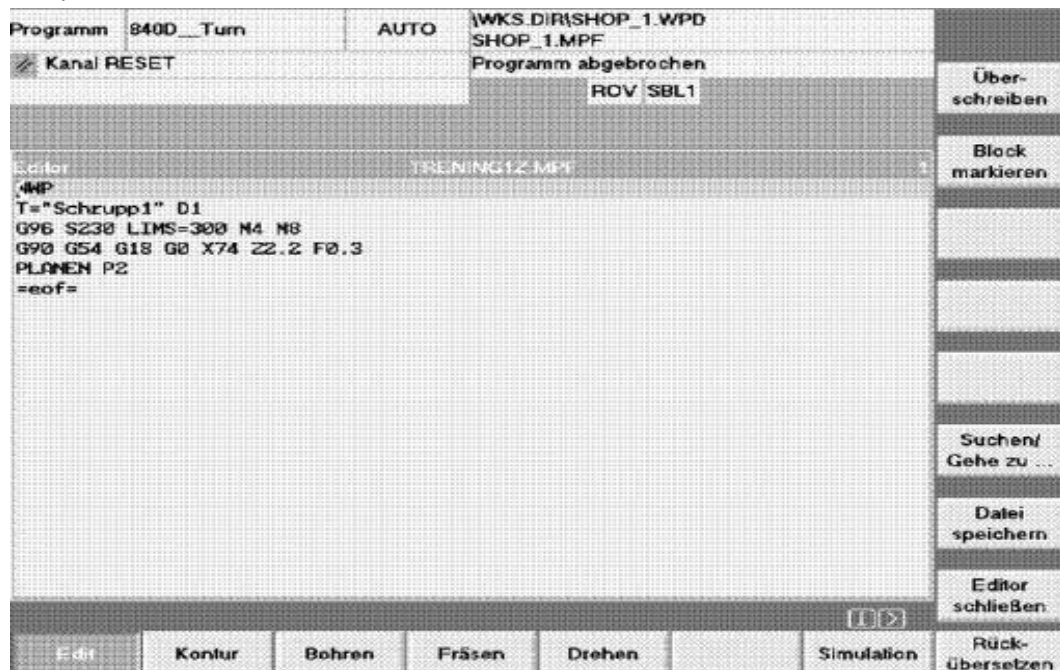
Programm 840D__Turn AUTO \WKS.DIR\SHOP_1.WPD SHOP_1.MPF

Kanal RESET

Programm abgebrochen

ROV SBL1

Über-schreiben

Editor TRENING1Z.MPF 1

Block markieren

;NWP
T="Schrupp1" D1
G96 S230 LIMS=300 M4 M8
G90 G54 G18 G0 X74 Z2.2 F0.3
PLANEN P2
=eof=

Suchen/ Gehe zu ...

Datei speichern

Editor schließen

Edit | Kontur | Bohren | Fräsen | Drehen | Simulation

Rück-übersetzen